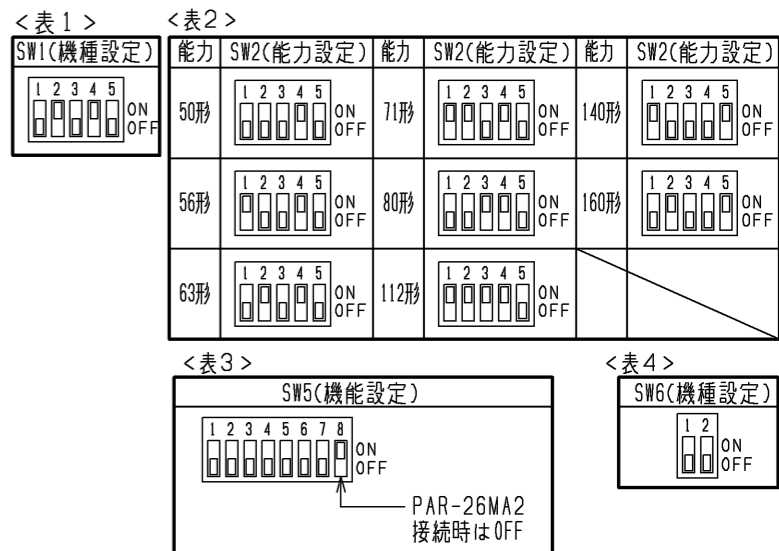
<表1>

| SW1(機種設定) |
|---|
| 1 2 3 4 5 ON OFF |

<表2>

| 能力 | SW2(能力設定) | 能力 | SW2(能力設定) | 能力 | SW2(能力設定) |
|---|---|---|---|---|---|
| 50形 | 1 2 3 4 5 ON OFF | 71形 | 1 2 3 4 5 ON OFF | 140形 | 1 2 3 4 5 ON OFF |
| 56形 | 1 2 3 4 5 ON OFF | 80形 | 1 2 3 4 5 ON OFF | 160形 | 1 2 3 4 5 ON OFF |
| 63形 | 1 2 3 4 5 ON OFF | 112形 | 1 2 3 4 5 ON OFF | | |

<表3>

SW5(機能設定)

1 2 3 4 5 6 7 8 ON OFF

PAR-26MA2 接続時はOFF

<表4>

SW6(機種設定)

1 2 ON OFF